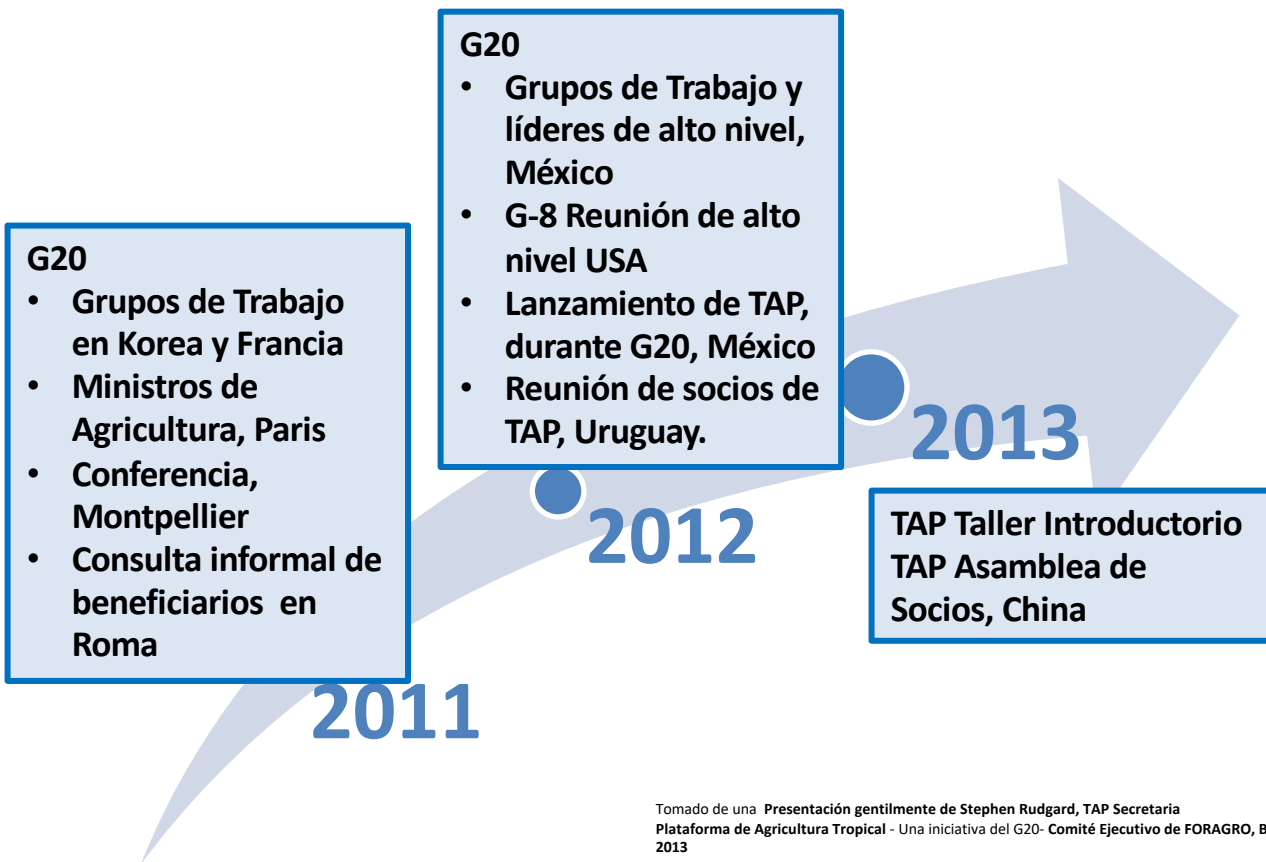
G20
- Grupos de Trabajo en Korea y Francia
- Ministros de Agricultura, Paris
- Conferencia, Montpellier
- Consulta informal de beneficiarios en Roma

2011

G20
- Grupos de Trabajo y líderes de alto nivel, México
- G-8 Reunión de alto nivel USA
- Lanzamiento de TAP, durante G20, México
- Reunión de socios de TAP, Uruguay.

2012

2013

TAP Taller Introductorio
TAP Asamblea de Socios, China

Tomado de una Presentación gentilmente de Stephen Rudgard, TAP Secretaria
Plataforma de Agricultura Tropical - Una iniciativa del G20- Comité Ejecutivo de FORAGRO, B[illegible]
2013